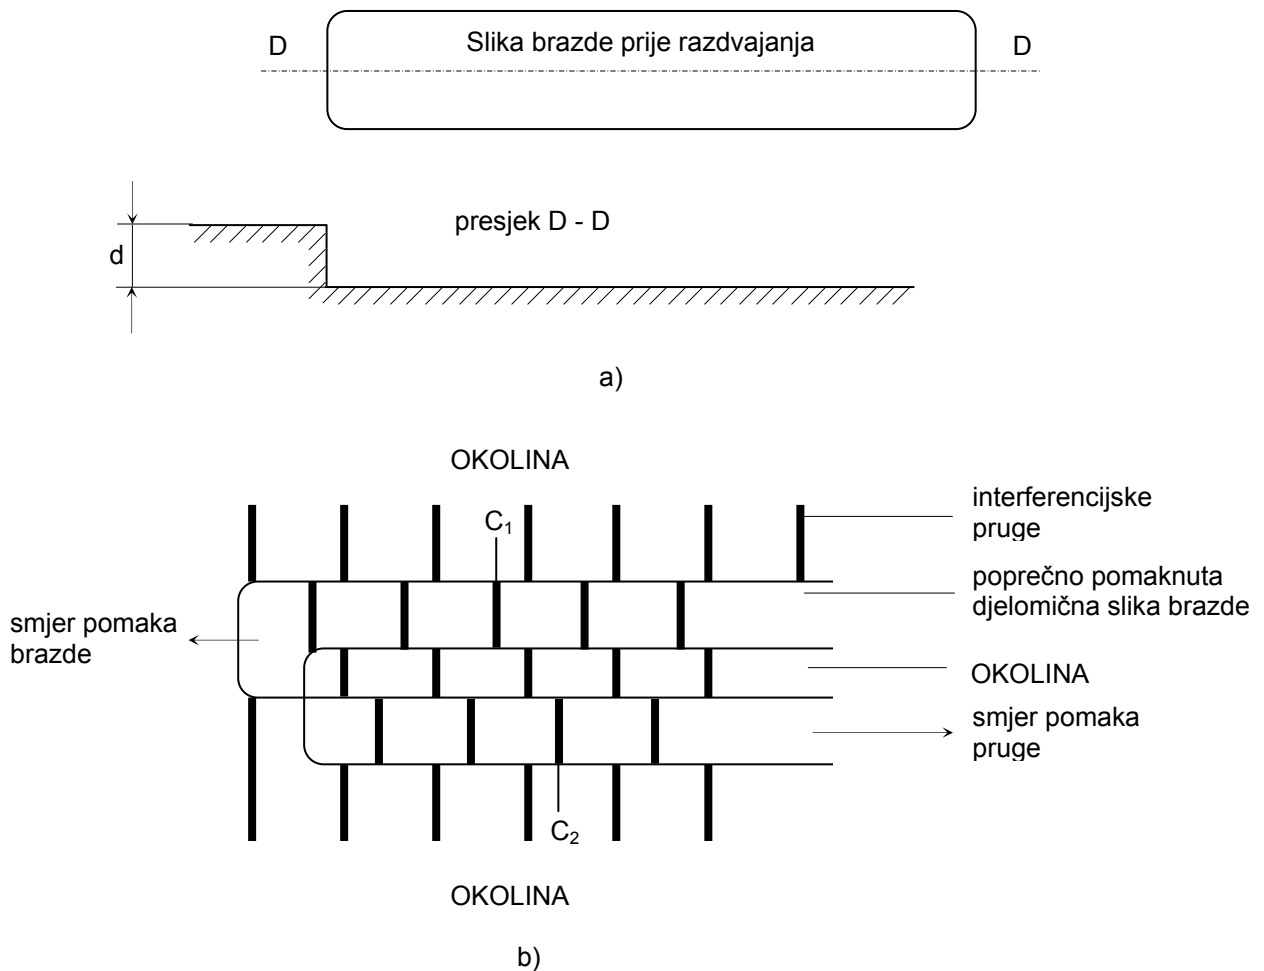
D

Slika brazde prije razdvajanja

D

d

presjek D - D

a)

OKOLINA

$C_1$

interferencijske pruge

poprečno pomaknuta djelomična slika brazde

smjer pomaka brazde

OKOLINA

smjer pomaka pruge

$C_2$

OKOLINA

b)